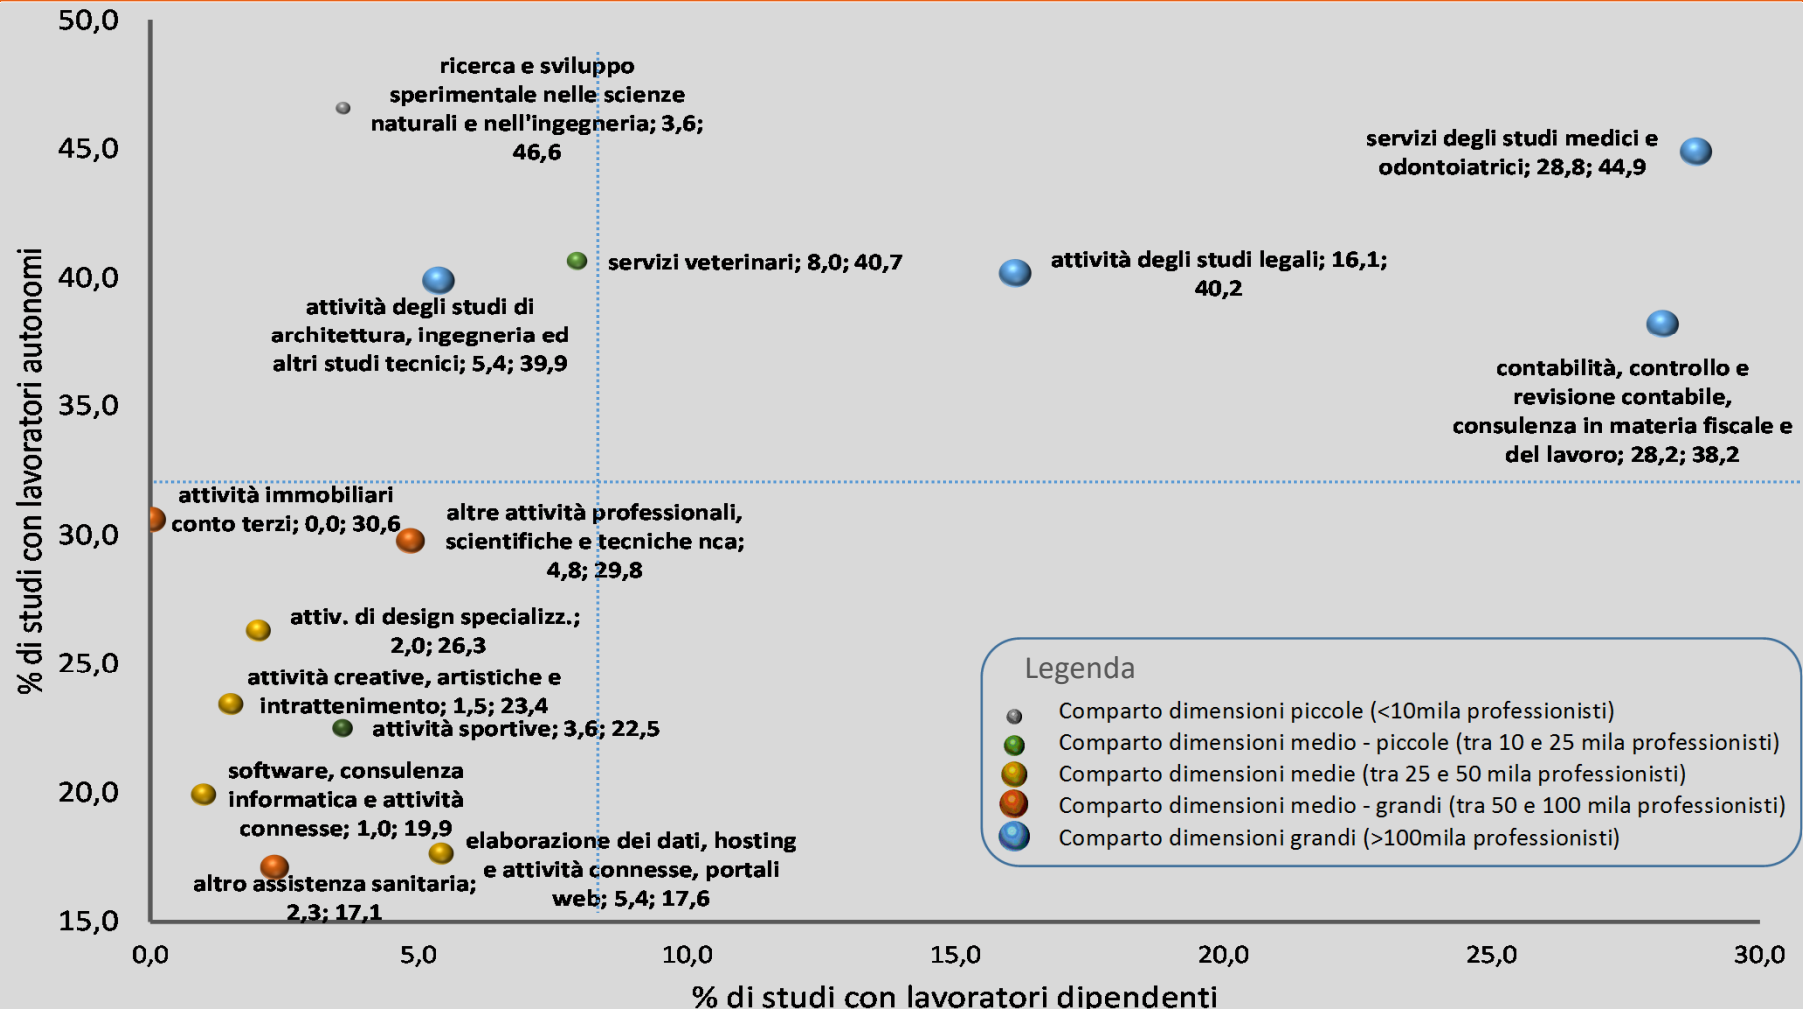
50,0
45,0
40,0
35,0
30,0
25,0
20,0
15,0

% di studi con lavoratori autonomi

ricerca e sviluppo sperimentale nelle scienze naturali e nell'ingegneria; 3,6; 46,6

servizi degli studi medici e odontoiatrici; 28,8; 44,9

servizi veterinari; 8,0; 40,7

attività degli studi legali; 16,1; 40,2

attività degli studi di architettura, ingegneria ed altri studi tecnici; 5,4; 39,9

contabilità, controllo e revisione contabile, consulenza in materia fiscale e del lavoro; 28,2; 38,2

attività immobiliari conto terzi; 0,0; 30,6

altre attività professionali, scientifiche e tecniche nca; 4,8; 29,8

attiv. di design specializz.; 2,0; 26,3

attività creative, artistiche e intrattenimento; 1,5; 23,4

attività sportive; 3,6; 22,5

software, consulenza informatica e attività connesse; 1,0; 19,9

elaborazione dei dati, hosting e attività connesse, portali web; 5,4; 17,6

altro assistenza sanitaria; 2,3; 17,1

Legenda
Comparto dimensioni piccole (<10mila professionisti)
Comparto dimensioni medio - piccole (tra 10 e 25 mila professionisti)
Comparto dimensioni medie (tra 25 e 50 mila professionisti)
Comparto dimensioni medio - grandi (tra 50 e 100 mila professionisti)
Comparto dimensioni grandi (>100mila professionisti)

0,0
5,0
10,0
15,0
20,0
25,0
30,0

% di studi con lavoratori dipendenti